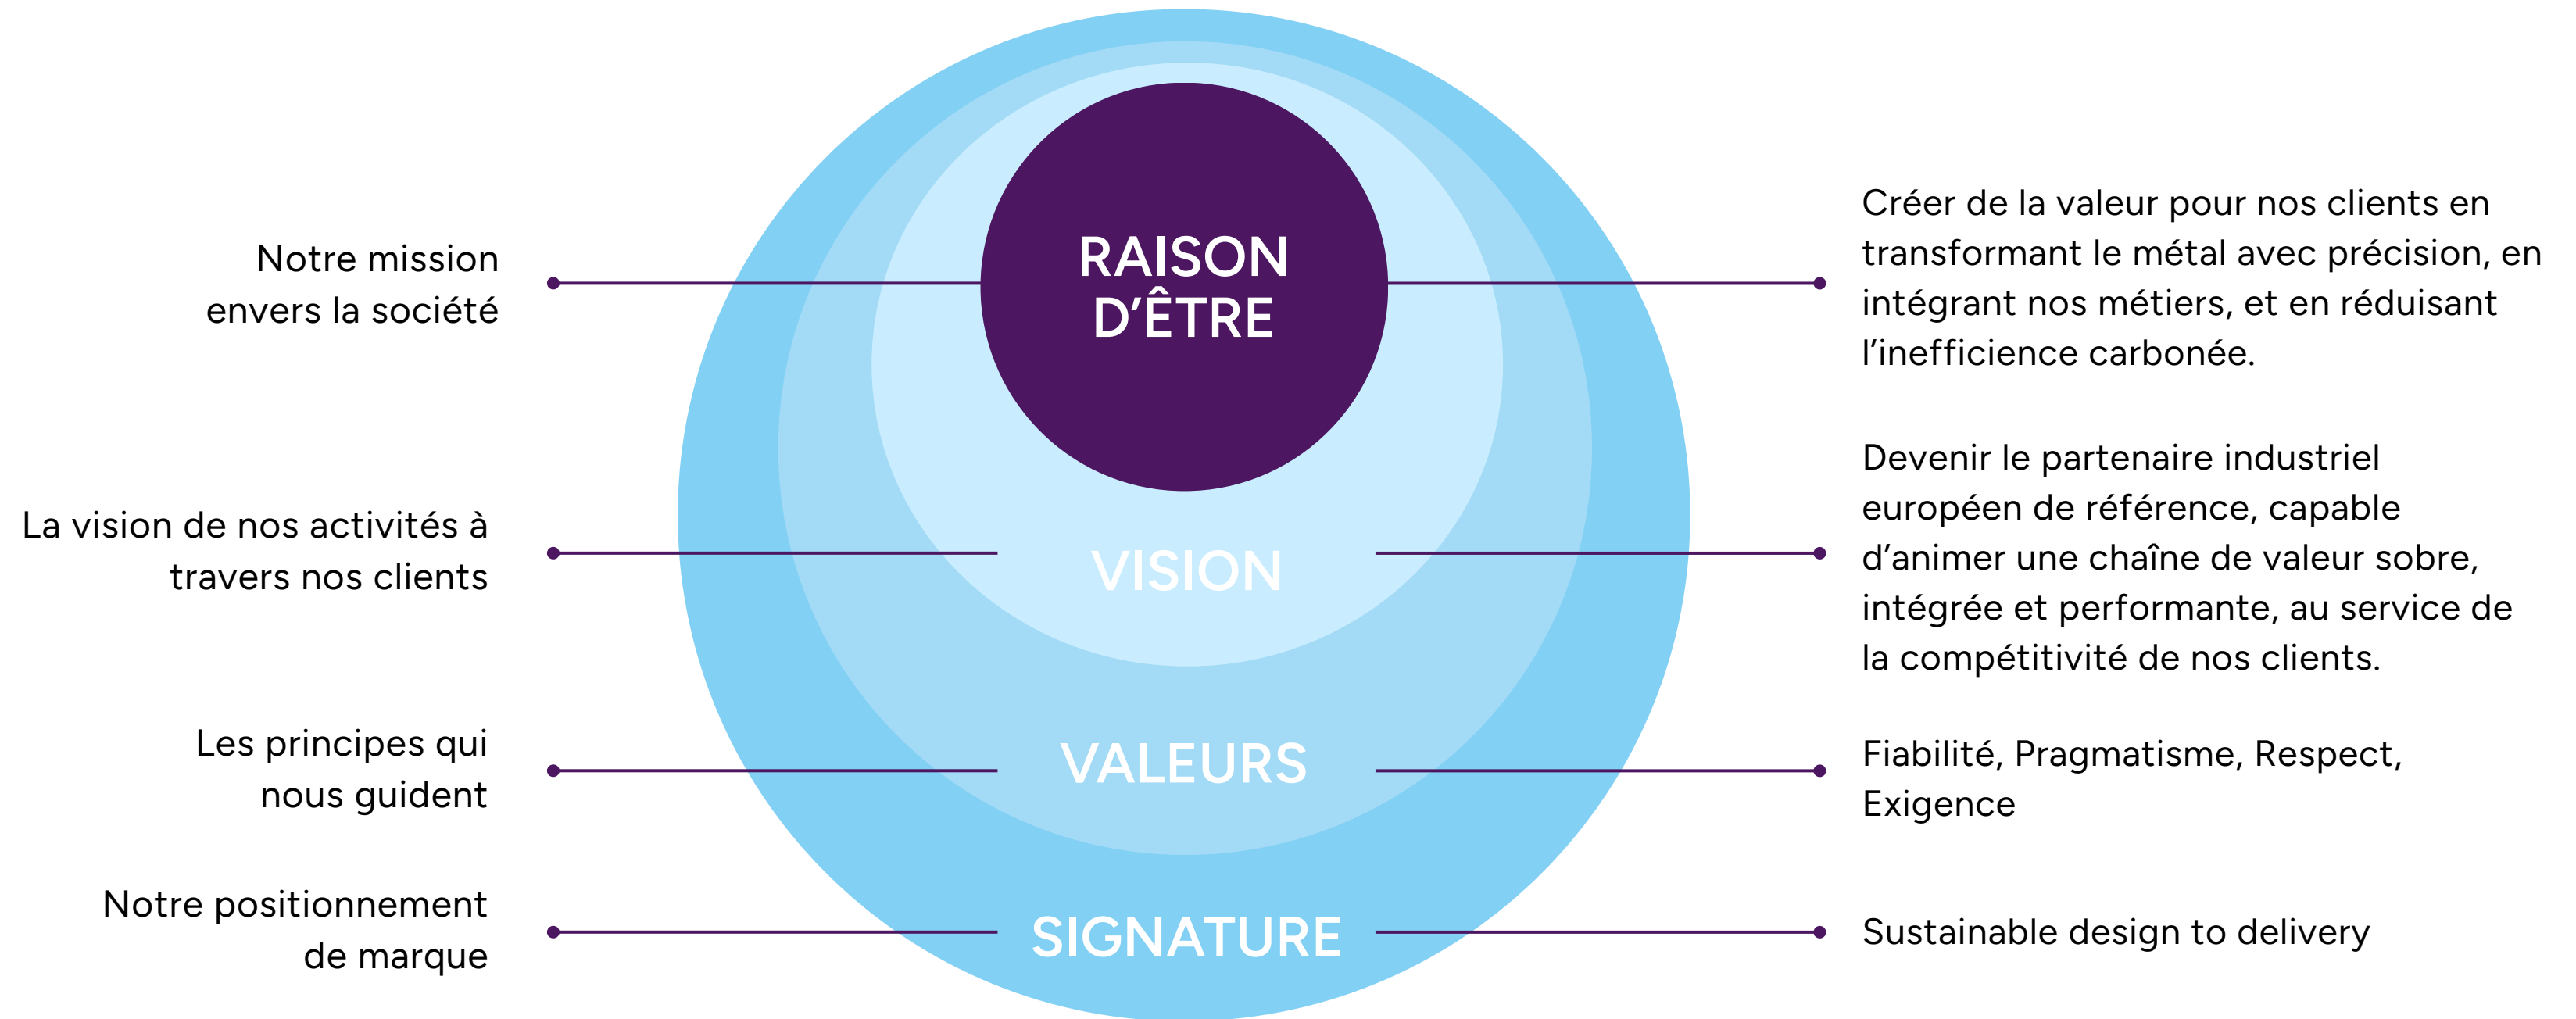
Notre mission envers la société

RAISON D'ÊTRE

Créer de la valeur pour nos clients en transformant le métal avec précision, en intégrant nos métiers, et en réduisant l'inefficience carbonée.

La vision de nos activités à travers nos clients

VISION

Devenir le partenaire industriel européen de référence, capable d'animer une chaîne de valeur sobre, intégrée et performante, au service de la compétitivité de nos clients.

Les principes qui nous guident

VALEURS

Fiabilité, Pragmatisme, Respect, Exigence

Notre positionnement de marque

SIGNATURE

Sustainable design to delivery